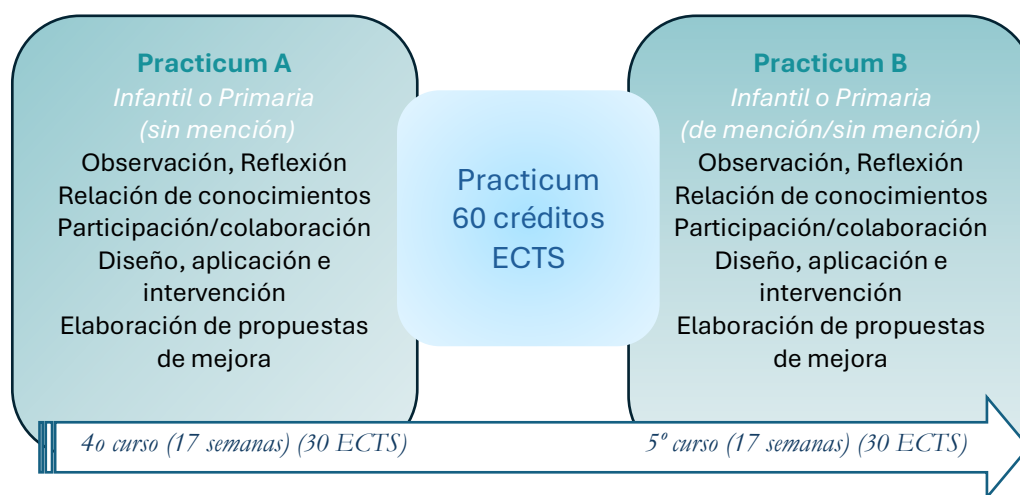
Practicum A
Infantil o Primaria
(sin mención)
Observación, Reflexión
Relación de conocimientos
Participación/colaboración
Diseño, aplicación e intervención
Elaboración de propuestas de mejora

Practicum
60 créditos
ECTS

Practicum B
Infantil o Primaria
(de mención/sin mención)
Observación, Reflexión
Relación de conocimientos
Participación/colaboración
Diseño, aplicación e intervención
Elaboración de propuestas de mejora

4o curso (17 semanas) (30 ECTS)

5º curso (17 semanas) (30 ECTS)